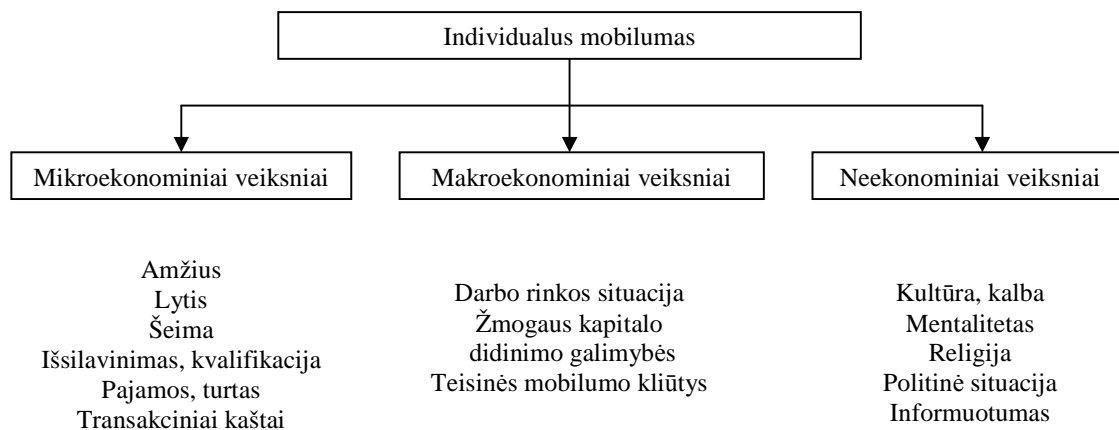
Individualus mobilumas

Mikroekonominiai veiksniai

Amžius
Lytis
Šeima
Išsilavinimas, kvalifikacija
Pajamos, turtas
Transakciniai kaštai

Makroekonominiai veiksniai

Darbo rinkos situacija
Žmogaus kapitalo didinimo galimybės
Teisinės mobilumo kliūtys

Neekonominiai veiksniai

Kultūra, kalba
Mentalitetas
Religija
Politinė situacija
Informuotumas